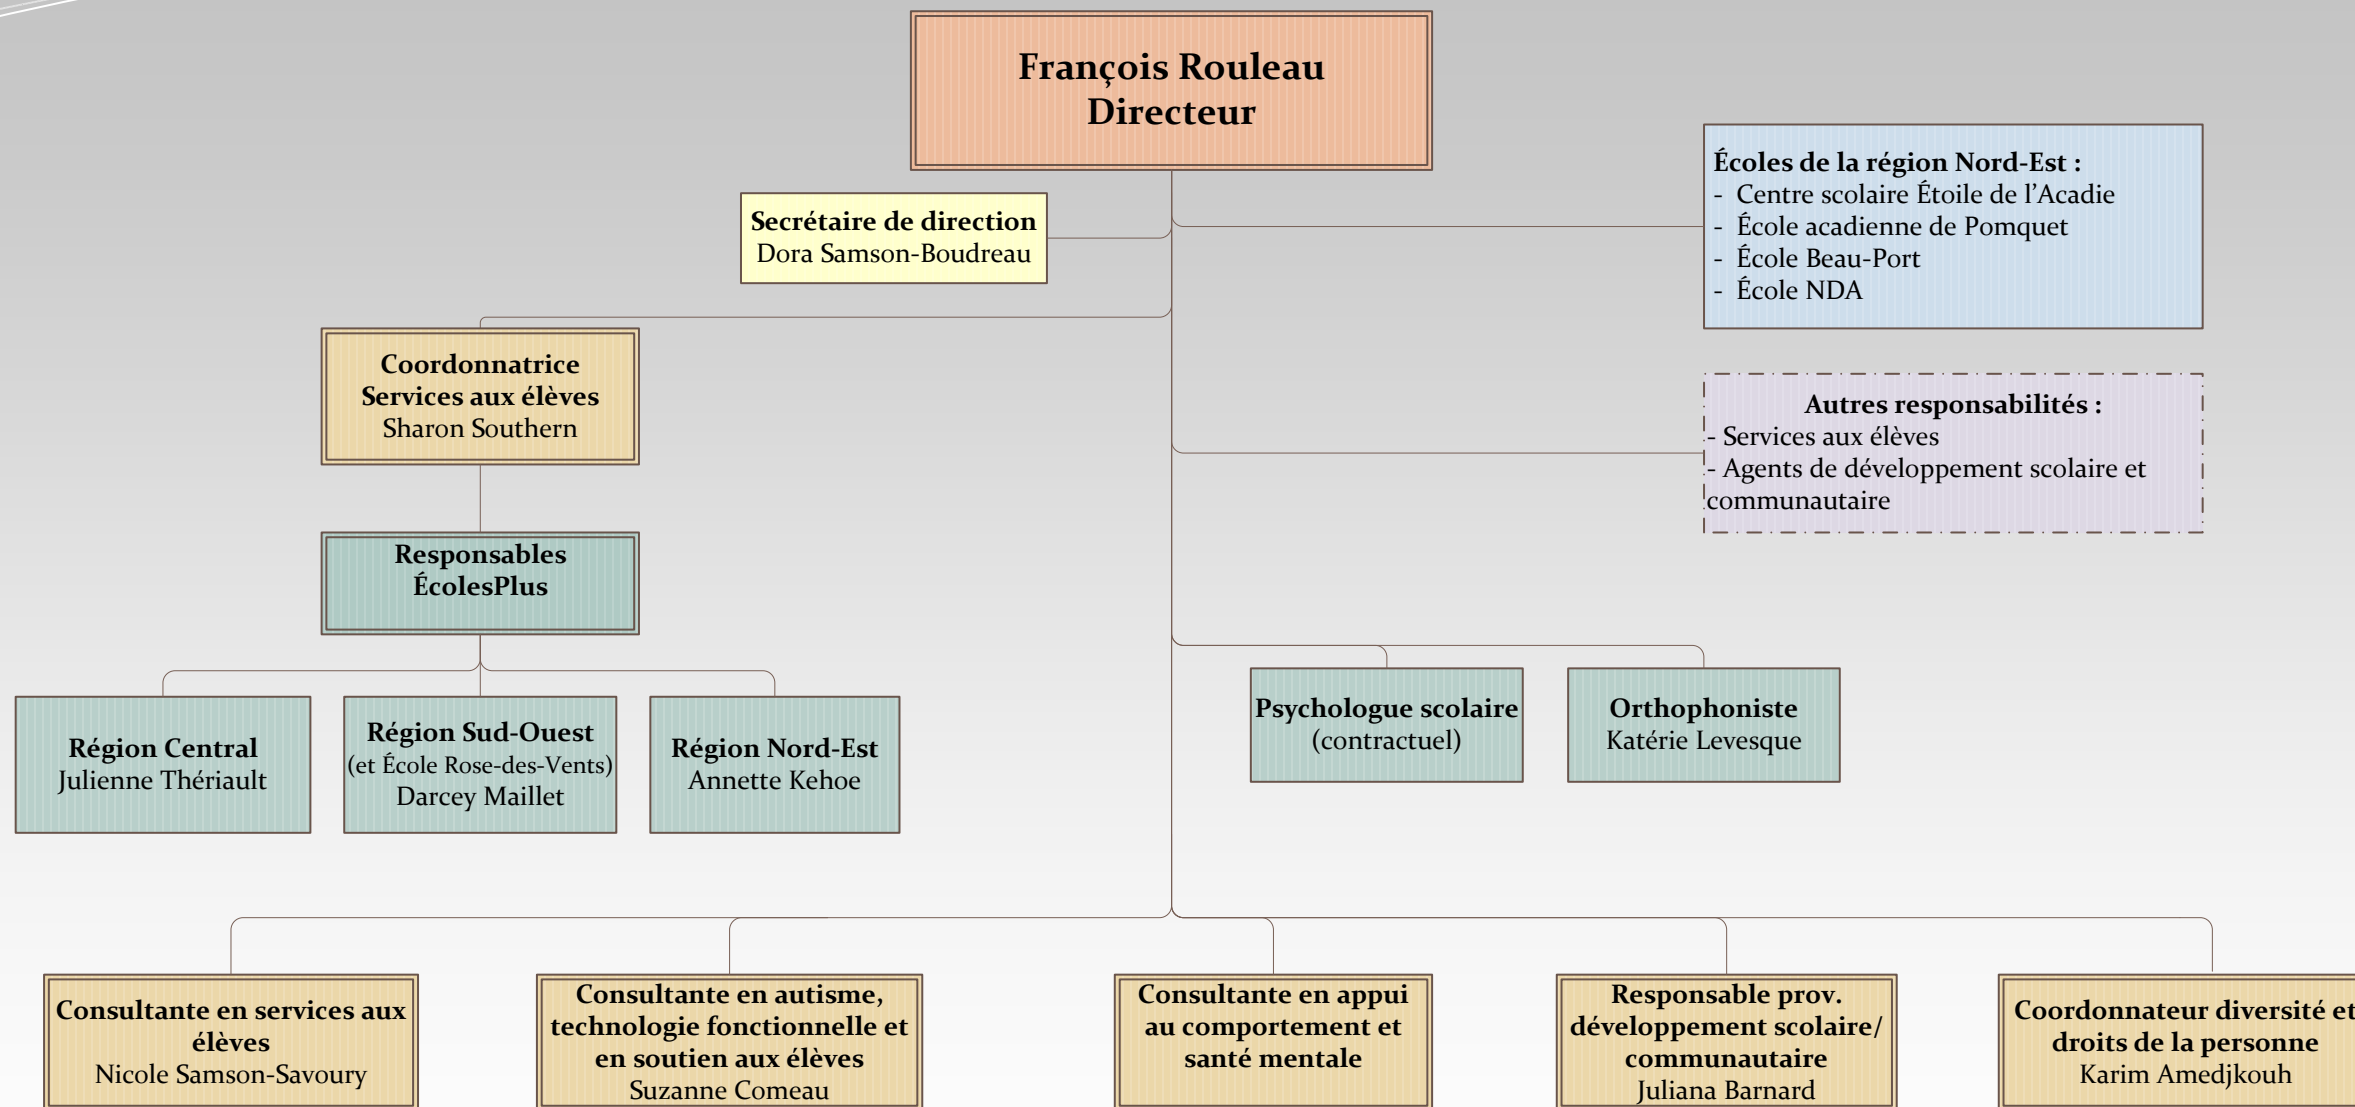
François Rouleau
Directeur

Secrétaire de direction
Dora Samson-Boudreau

Écoles de la région Nord-Est :
- Centre scolaire Étoile de l'Acadie
- École acadienne de Pomquet
- École Beau-Port
- École NDA

Autres responsabilités :
- Services aux élèves
- Agents de développement scolaire et communautaire

Coordonnatrice
Services aux élèves
Sharon Southern

Responsables
ÉcolesPlus

Région Central
Julienne Thériault

Région Sud-Ouest
(et École Rose-des-Vents)
Darcey Maillet

Région Nord-Est
Annette Kehoe

Psychologue scolaire
(contractuel)

Orthophoniste
Katérie Levesque

Consultante en services aux élèves
Nicole Samson-Savoury

Consultante en autisme, technologie fonctionnelle et en soutien aux élèves
Suzanne Comeau

Consultante en appui au comportement et santé mentale

Responsable prov. développement scolaire/ communautaire
Juliana Barnard

Coordonnateur diversité et droits de la personne
Karim Amedjkouh